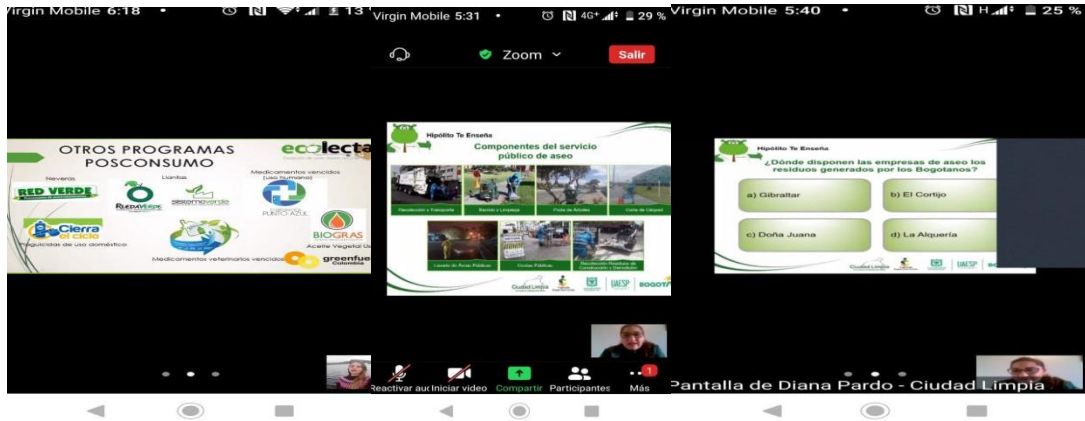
Virgin Mobile 6:18 • 13

OTROS PROGRAMAS POSCONSUMO

ecolecta

Neveras

Llantas

Medicamentos vencidos (uso humano)

RED VERDE

RUEDAVERDE

seisomoverde

PUNTO AZUL

Cierra el ciclo

Plaguicidas de uso doméstico

BIOGRAS

Aceite Vegetal Us

Medicamentos veterinarios vencidos

greenfue Colombia

Virgin Mobile 5:31 • 4G+ 29 %

Zoom

Salir

Hipólito Te Enseña

Componentes del servicio público de aseo

Recolección y Transporte

Barrido y Limpieza

Poda de Árboles

Corte de Césped

Lavado de Áreas Públicas

Cestas Públicas

Recolección Residuos de Construcción y Demolición

Ciudad Limpia

UAESP

BOGOTÁ

Reactivar auc

Iniciar video

Compartir

Participantes

Más

1

Virgin Mobile 5:40 • H 25 %

Hipólito Te Enseña

¿Dónde disponen las empresas de aseo los residuos generados por los Bogotanos?

a) Gibraltar

b) El Cortijo

c) Doña Juana

d) La Alquería

Ciudad Limpia

UAESP

Pantalla de Diana Pardo - Ciudad Limpia